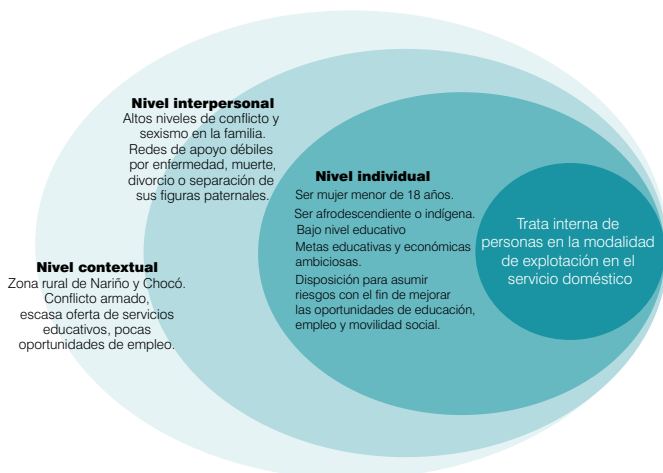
Nivel interpersonal
Altos niveles de conflicto y sexismo en la familia. Redes de apoyo débiles por enfermedad, muerte, divorcio o separación de sus figuras paternales.

Nivel contextual
Zona rural de Nariño y Chocó. Conflicto armado, escasa oferta de servicios educativos, pocas oportunidades de empleo.

Nivel individual
Ser mujer menor de 18 años.
Ser afrodescendiente o indígena.
Bajo nivel educativo
Metas educativas y económicas ambiciosas.
Disposición para asumir riesgos con el fin de mejorar las oportunidades de educación, empleo y movilidad social.

Trata interna de personas en la modalidad de explotación en el servicio doméstico